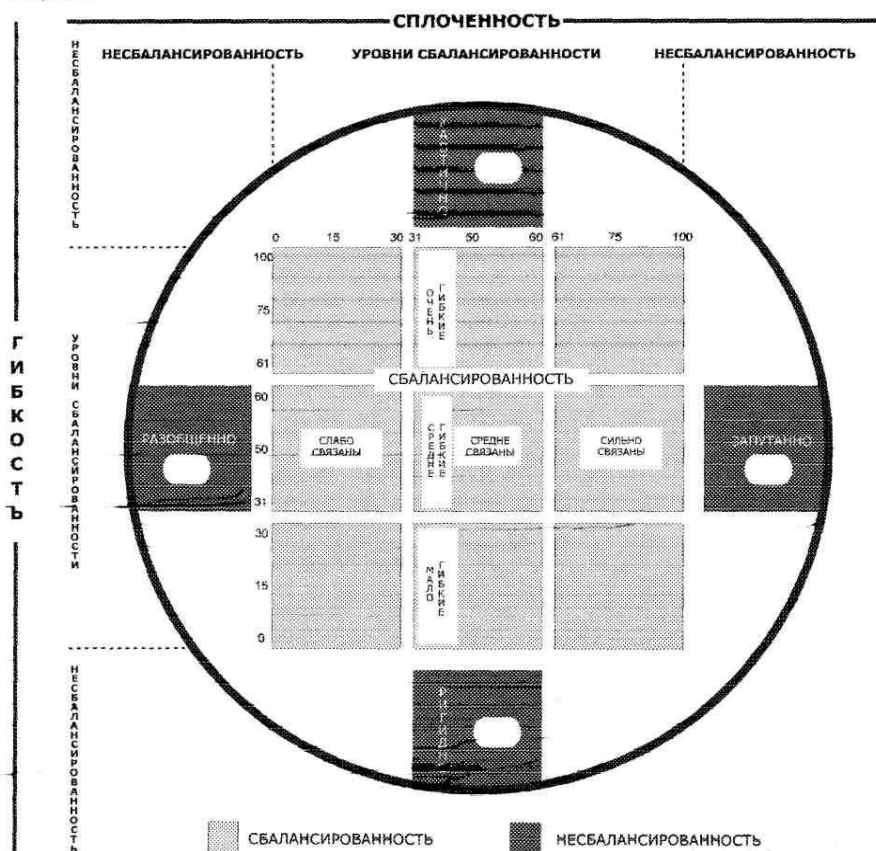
СПЛОЧЕННОСТЬ

НЕСБАЛАНСИРОВАННОСТЬ

НЕСБАЛАНСИРОВАННОСТЬ

УРОВНИ СБАЛАНСИРОВАННОСТИ

НЕСБАЛАНСИРОВАННОСТЬ

ГИБКОСТЬ

УРОВНИ СБАЛАНСИРОВАННОСТИ

НЕСБАЛАНСИРОВАННОСТЬ

ХАОТИЧНО

0 15 30 31 50 60 61 75 100

100

75

61

ОЧЕНЬ ГИБКИЕ

СБАЛАНСИРОВАННОСТЬ

60

50

31

РАЗОБЩЕННО

СЛАБО СВЯЗАНЫ

СРЕДНЕ ГИБКИЕ

СРЕДНЕ СВЯЗАНЫ

СИЛЬНО СВЯЗАНЫ

ЗАПУТАННО

30

15

0

МАЛО ГИБКИЕ

РИГИДНО

СБАЛАНСИРОВАННОСТЬ

НЕСБАЛАНСИРОВАННОСТЬ